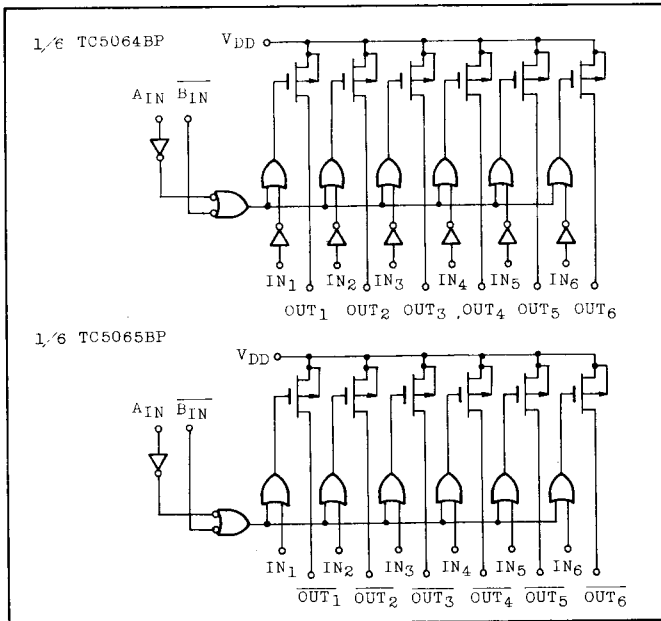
1/6 TC5064BP

$V_{DD}$

$A_{IN}$ $\overline{B_{IN}}$

$IN_1$ $IN_2$ $IN_3$ $IN_4$ $IN_5$ $IN_6$

$OUT_1$ $OUT_2$ $OUT_3$ $OUT_4$ $OUT_5$ $OUT_6$

1/6 TC5065BP

$V_{DD}$

$A_{IN}$ $\overline{B_{IN}}$

$IN_1$ $IN_2$ $IN_3$ $IN_4$ $IN_5$ $IN_6$

$\overline{OUT_1}$ $\overline{OUT_2}$ $\overline{OUT_3}$ $\overline{OUT_4}$ $\overline{OUT_5}$ $\overline{OUT_6}$